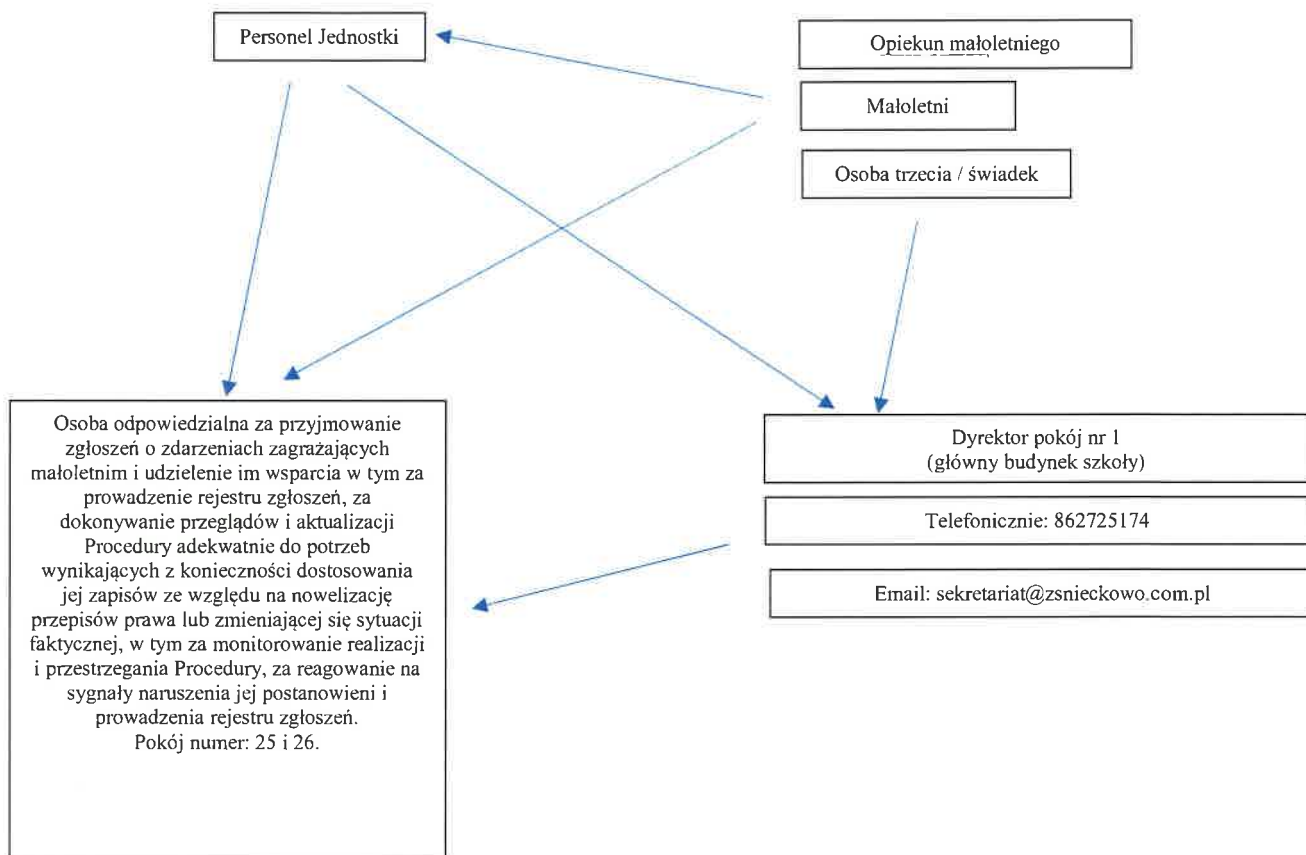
Personel Jednostki

Opiekun małoletniego

Małoletni

Osoba trzecia / świadek

Osoba odpowiedzialna za przyjmowanie zgłoszeń o zdarzeniach zagrażających małoletnim i udzielenie im wsparcia w tym za prowadzenie rejestru zgłoszeń, za dokonywanie przeglądów i aktualizacji Procedury adekwatnie do potrzeb wynikających z konieczności dostosowania jej zapisów ze względu na nowelizację przepisów prawa lub zmieniającej się sytuacji faktycznej, w tym za monitorowanie realizacji i przestrzegania Procedury, za reagowanie na sygnały naruszenia jej postanowieni i prowadzenia rejestru zgłoszeń.
Pokój numer: 25 i 26.

Dyrektor pokój nr 1
(główny budynek szkoły)

Telefonicznie: 862725174

Email: sekretariat@zsnieckowo.com.pl